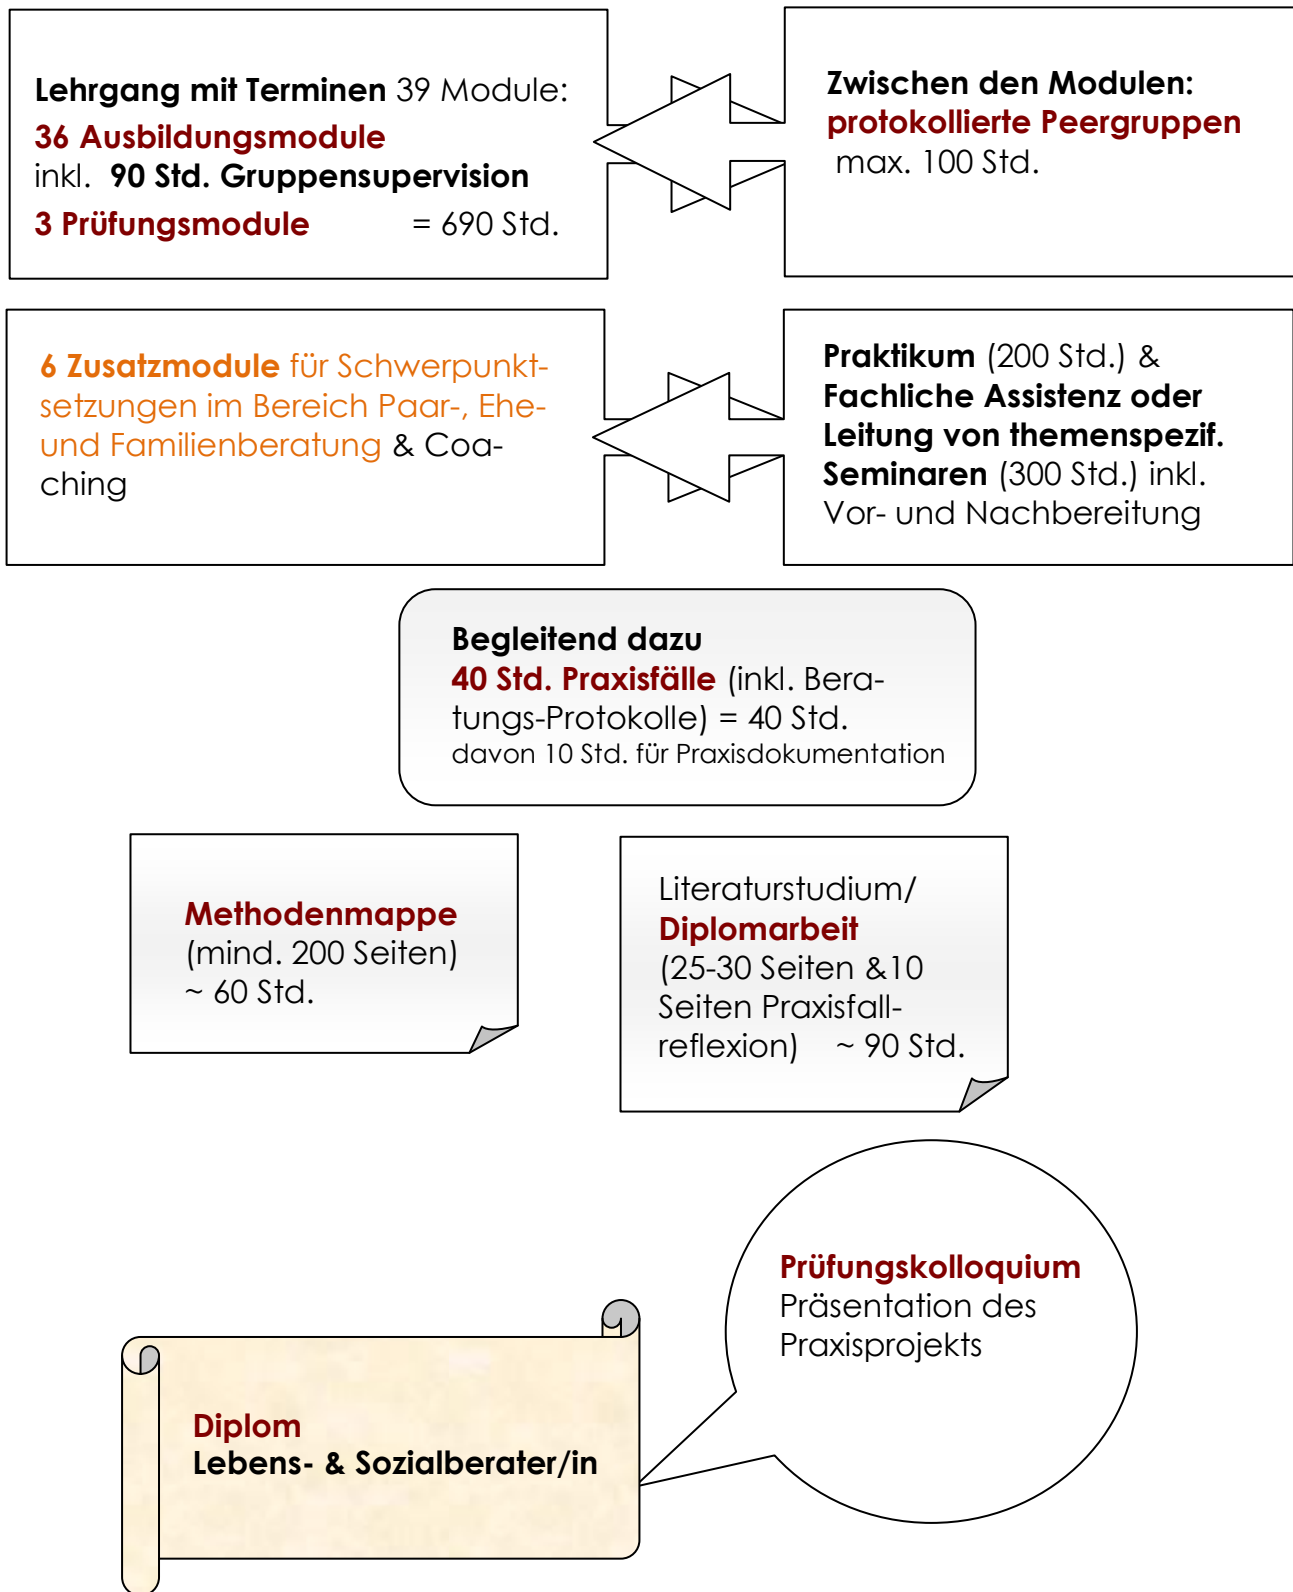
Lehrgang mit Terminen 39 Module:
36 Ausbildungsmodule
inkl. 90 Std. Gruppensupervision
3 Prüfungsmodule = 690 Std.

Zwischen den Modulen:
protokollierte Peergruppen
max. 100 Std.

6 Zusatzmodule für Schwerpunktsetzungen im Bereich Paar-, Ehe- und Familienberatung & Coaching

Praktikum (200 Std.) &
Fachliche Assistenz oder Leitung von themenspezif. Seminaren (300 Std.) inkl. Vor- und Nachbereitung

Begleitend dazu
40 Std. Praxisfälle (inkl. Beratungs-Protokolle) = 40 Std.
davon 10 Std. für Praxisdokumentation

Methodenmappe
(mind. 200 Seiten)
~ 60 Std.

Literaturstudium/
Diplomarbeit
(25-30 Seiten &10 Seiten Praxisfallreflexion) ~ 90 Std.

Prüfungskolloquium
Präsentation des Praxisprojekts

Diplom
Lebens- & Sozialberater/in